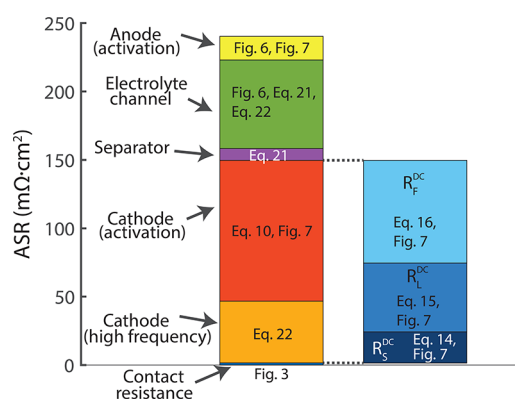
250

200

150

100

50

0

ASR (m$\Omega$·cm$^2$)

Anode (activation)

Fig. 6, Fig. 7

Electrolyte channel

Fig. 6, Eq. 21, Eq. 22

Separator

Eq. 21

Cathode (activation)

Eq. 10, Fig. 7

Cathode (high frequency)

Eq. 22

Contact resistance

Fig. 3

$R_F^{DC}$

Eq. 16, Fig. 7

$R_L^{DC}$

Eq. 15, Fig. 7

$R_S^{DC}$

Eq. 14, Fig. 7